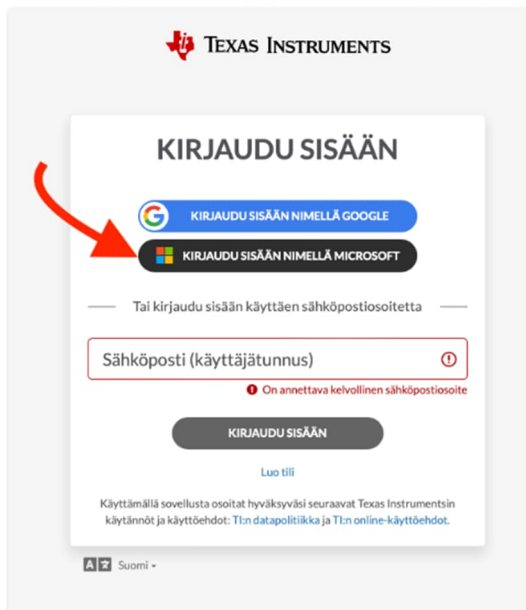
Texas Instruments

KIRJAUDU SISÄÄN

KIRJAUDU SISÄÄN NIMELLÄ GOOGLE

KIRJAUDU SISÄÄN NIMELLÄ MICROSOFT

Tai kirjaudu sisään käyttäen sähköpostiosoitetta

Sähköposti (käyttäjätunnus)

On annettava kelvollinen sähköpostiosoite

KIRJAUDU SISÄÄN

Luo tili

Käyttämällä sovellusta osoitat hyväksyväsi seuraavat Texas Instrumentsin käytännöt ja käyttöehdot: TI:n datapolitiikka ja TI:n online-käyttöehdot.

Suomi